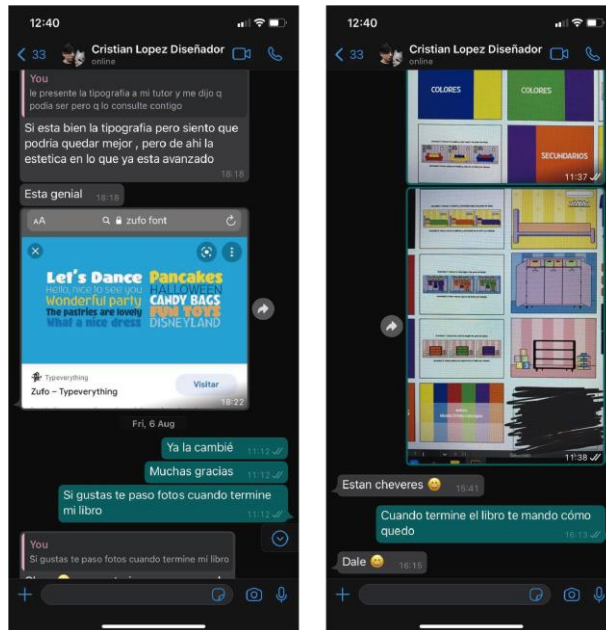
12:40

33 Cristian Lopez Diseñador
online

You
le presente la tipografia a mi tutor y me dijo q podia ser pero q lo consulte contigo

Si esta bien la tipografia pero siento que podria quedar mejor , pero de ahi la estetica en lo que ya esta avanzado 18:18

Esta genial 18:18

AA zufo font

Let's Dance Pancakes
Hello, nice to see you HALLOWEEN
Wonderful party CANDY BAGS
The pastries are lovely FUN TOYS
What a nice dress DISNEYLAND

Typeverything
Zufo – Typeverything Visitar 18:22

Fri, 6 Aug

Ya la cambié 11:12

Muchas gracias 11:12

Si gustas te paso fotos cuando termine mi libro 11:12

You
Si gustas te paso fotos cuando termine mi libro

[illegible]

12:40

33 Cristian Lopez Diseñador
online

COLORES
COLORES
SECUNDARIOS
11:37

11:38

Estan cheveres 😁 16:41

Cuando termine el libro te mando cómo quedo 16:13

Dale 😁 16:15